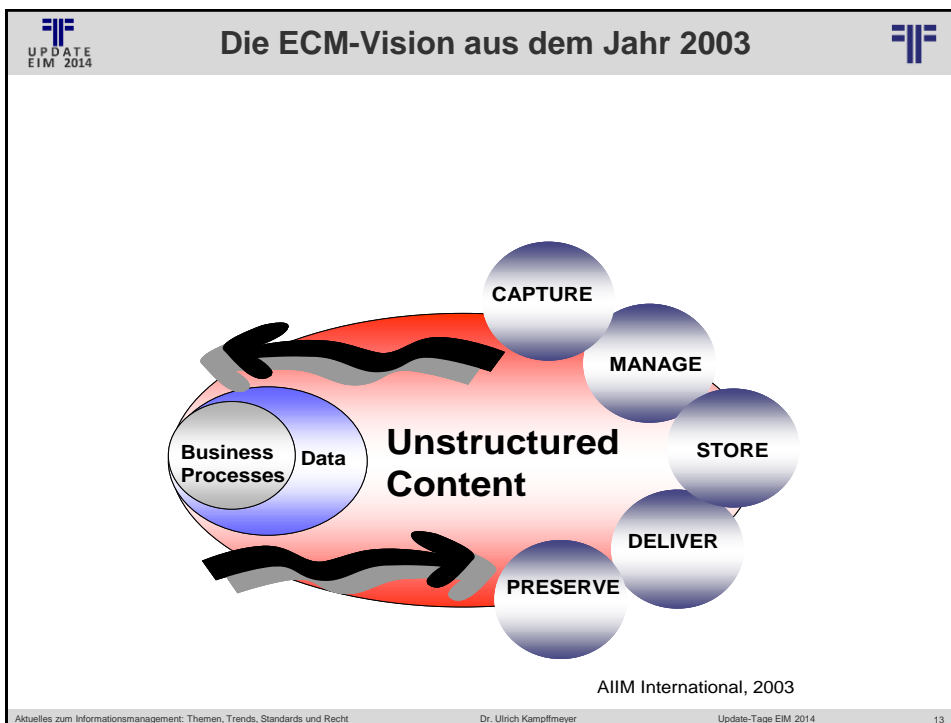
UPDATE EIM 2014

Die ECM-Vision aus dem Jahr 2003

CAPTURE

MANAGE

STORE

DELIVER

PRESERVE

Business Processes

Data

Unstructured Content

AIIM International, 2003

Aktuelles zum Informationsmanagement: Themen, Trends, Standards und Recht

Dr. Ulrich Kampffmeyer

Update-Tage EIM 2014

13